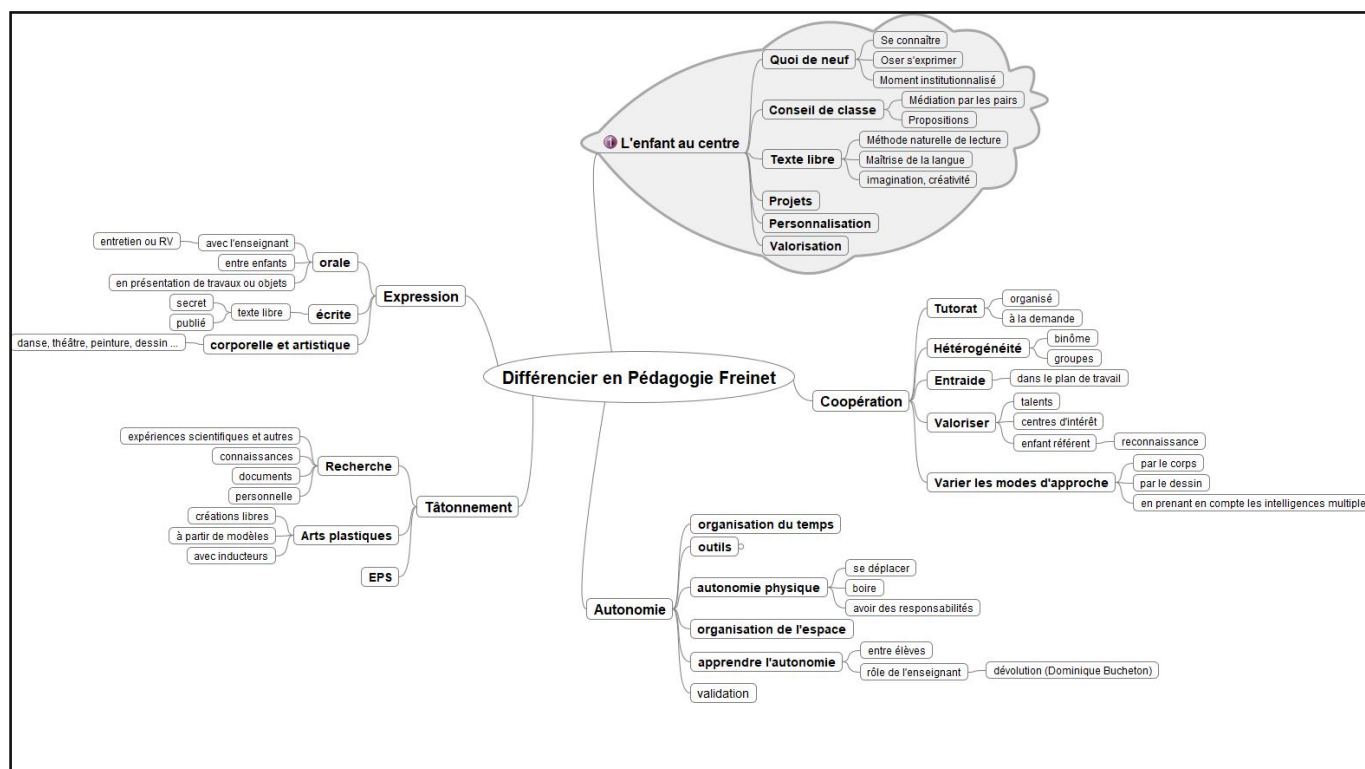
Différencier en Pédagogie Freinet

L'enfant au centre
Quoi de neuf
Se connaître
Oser s'exprimer
Moment institutionnalisé
Conseil de classe
Médiation par les pairs
Propositions
Texte libre
Méthode naturelle de lecture
Maîtrise de la langue
imagination, créativité
Projets
Personnalisation
Valorisation

Expression
orale
avec l'enseignant
entretien ou RV
entre enfants
en présentation de travaux ou objets
écrite
texte libre
secret
publié
corporelle et artistique
danse, théâtre, peinture, dessin ...

Tâtonnement
Recherche
expériences scientifiques et autres
connaissances
documents
personnelle
Arts plastiques
créations libres
à partir de modèles
avec inducteurs
EPS

Coopération
Tutorat
organisé
à la demande
Hétérogénéité
binôme
groupes
Entraide
dans le plan de travail
Valoriser
talents
centres d'intérêt
enfant référent
reconnaissance
Varier les modes d'approche
par le corps
par le dessin
en prenant en compte les intelligences multiple

Autonomie
organisation du temps
outils
autonomie physique
se déplacer
boire
avoir des responsabilités
organisation de l'espace
apprendre l'autonomie
entre élèves
rôle de l'enseignant
dévolution (Dominique Bucheton)
validation